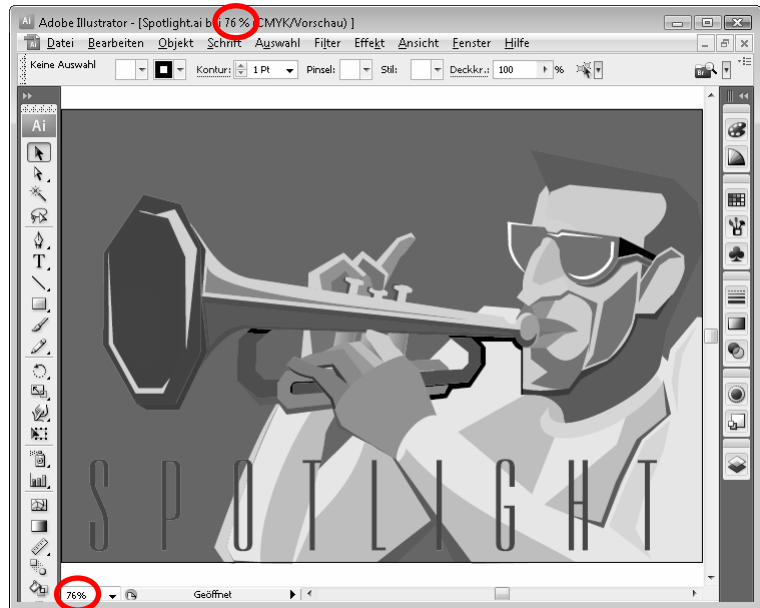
Adobe Illustrator - [Spotlight.ai bei 76 % (CMYK/Vorschau) ]

Datei Bearbeiten Objekt Schrift Auswahl Filter Effekt Ansicht Fenster Hilfe

Keine Auswahl Kontur: 1 Pt Pinsel: Stil: Deckkr.: 100 %

Ai

SPOTLIGHT

76% Geöffnet